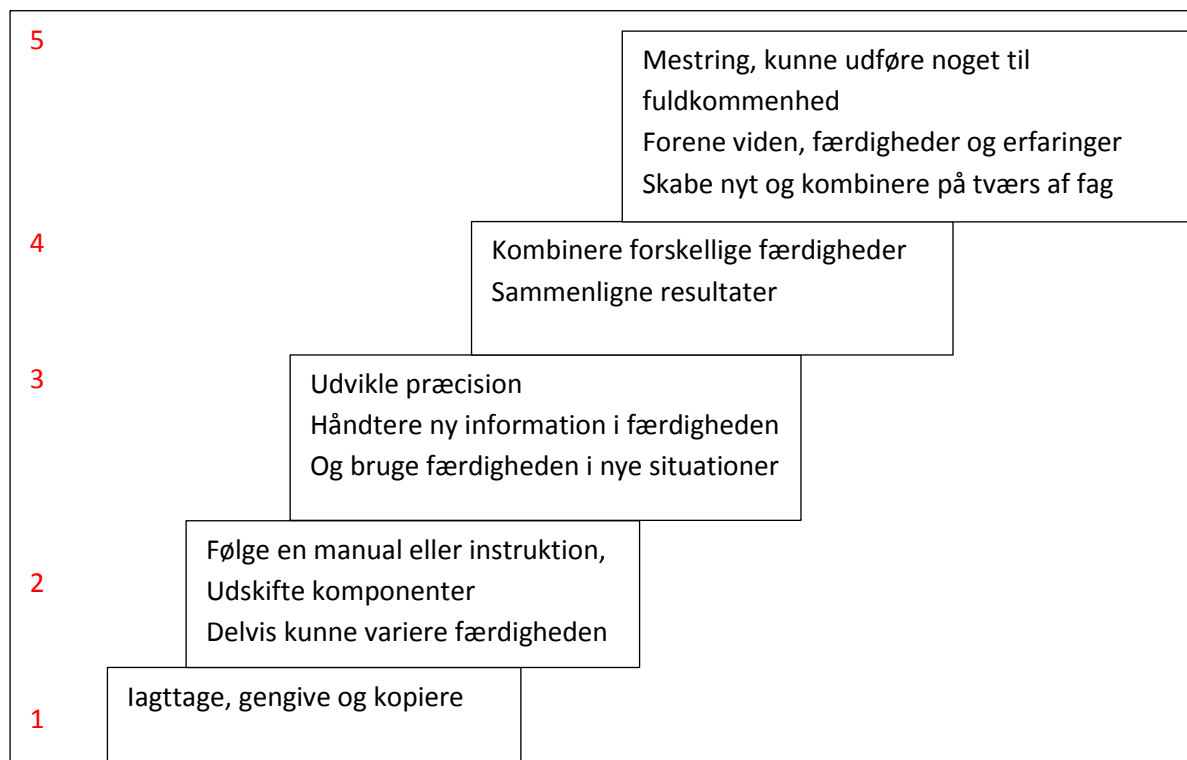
5

Mestring, kunne udføre noget til fuldkommenhed
Forene viden, færdigheder og erfaringer
Skabe nyt og kombinere på tværs af fag

4

Kombinere forskellige færdigheder
Sammenligne resultater

3

Udvikle præcision
Håndtere ny information i færdigheden
Og bruge færdigheden i nye situationer

2

Følge en manual eller instruktion,
Udskifte komponenter
Delvis kunne variere færdigheden

1

Iagttage, gengive og kopiere